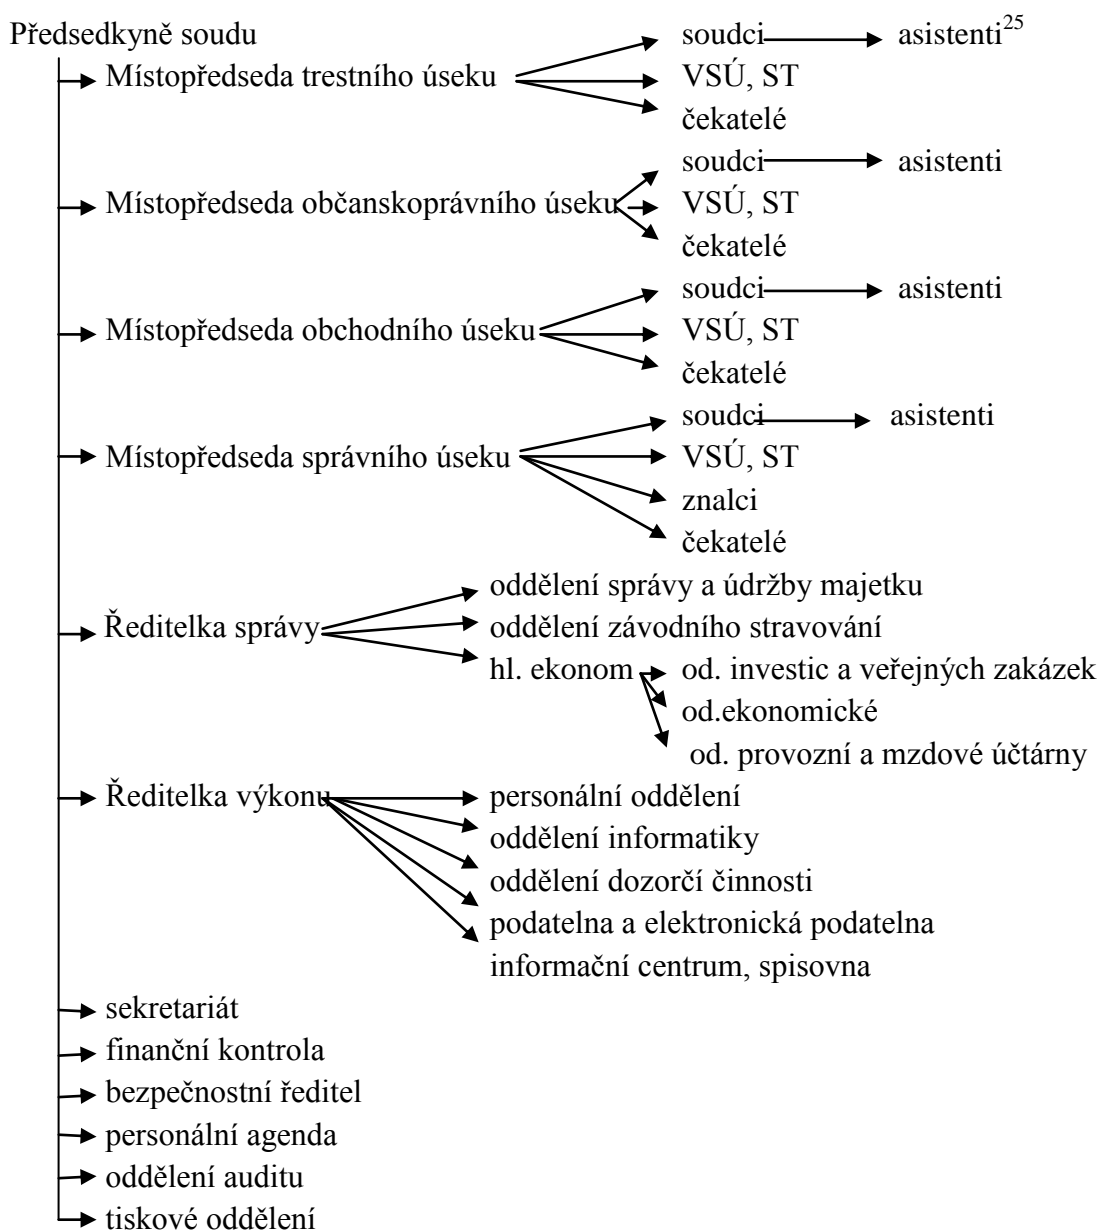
Předsedkyně soudu

Místopředseda trestního úseku
soudci
asistenti$^{25}$
VSÚ, ST
čekatelé

Místopředseda občanskoprávního úseku
soudci
asistenti
VSÚ, ST
čekatelé

Místopředseda obchodního úseku
soudci
asistenti
VSÚ, ST
čekatelé

Místopředseda správního úseku
soudci
asistenti
VSÚ, ST
znalci
čekatelé

Ředitelka správy
oddělení správy a údržby majetku
oddělení závodního stravování
hl. ekonom
od. investic a veřejných zakázek
od.ekonomické
od. provozní a mzdové účtárny

Ředitelka výkonu
personální oddělení
oddělení informatiky
oddělení dozorčí činnosti
podatelna a elektronická podatelna
informační centrum, spisovna

sekretariát
finanční kontrola
bezpečnostní ředitel
personální agenda
oddělení auditu
tiskové oddělení